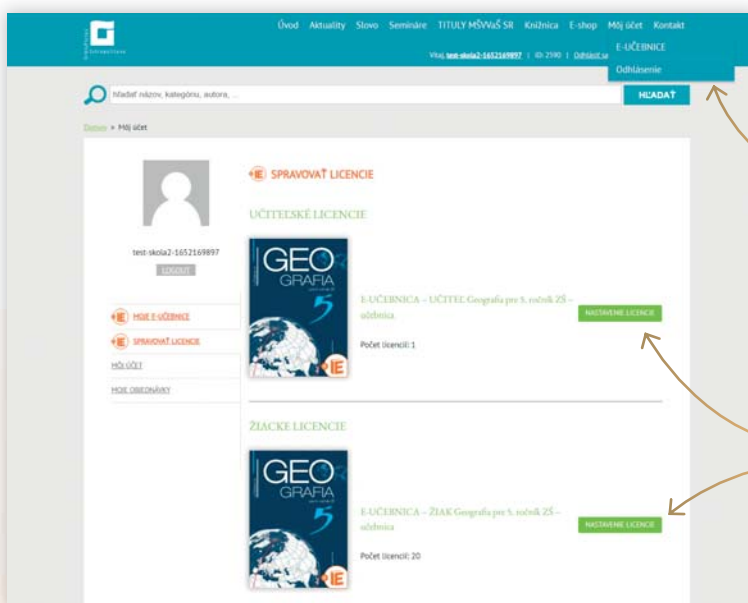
Úvod Aktuality Slovo Semináre TITULY MŠVVaŠ SR Knižnica E-shop Môj účet Kontakt

Vitaj, test-skola2-1652169897 | ID: 2590 | Odhlásiť sa

E-UČEBNICE

Odhlásenie

hľadať názov, kategóriu, autora, ...

HĽADAŤ

Domov » Môj účet

test-skola2-1652169897

LOGOUT

MOJE E-UČEBNICE

SPRAVOVAŤ LICENCIE

MÔJ ÚČET

MOJE OBJEDNÁVKY

SPRAVOVAŤ LICENCIE

UČITEĽSKÉ LICENCIE

GEO GRAFIA 5

E-UČEBNICA – UČITEĽ Geografia pre 5. ročník ZŠ – učebnica

NASTAVENIE LICENCIE

Počet licencií: 1

ŽIACKE LICENCIE

GEO GRAFIA 5

E-UČEBNICA – ŽIAK Geografia pre 5. ročník ZŠ – učebnica

NASTAVENIE LICENCIE

Počet licencií: 20